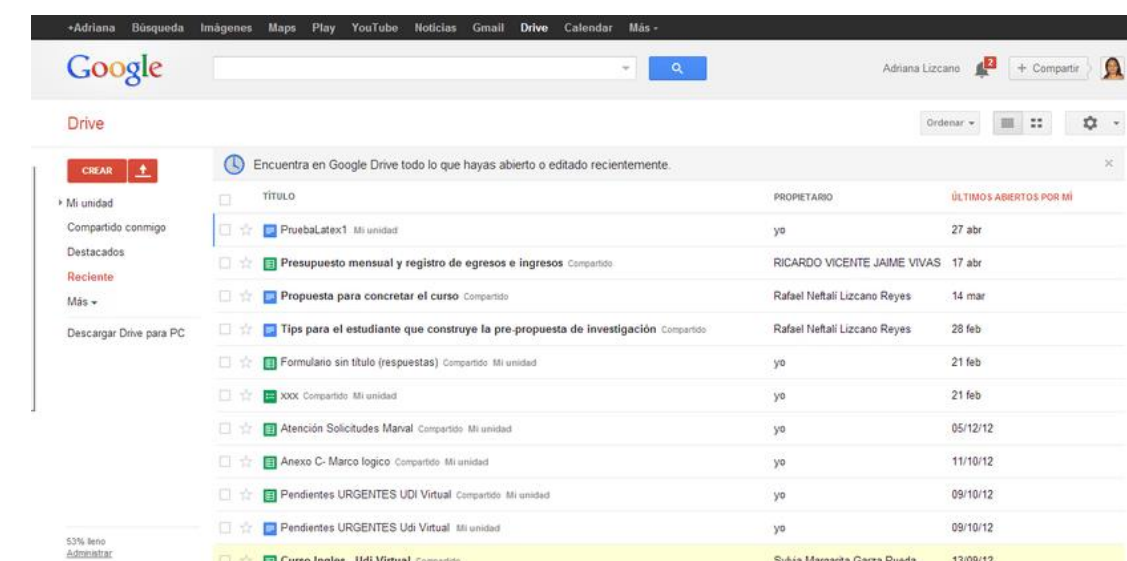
+Adriana Búsqueda Imágenes Maps Play YouTube Noticias Gmail Drive Calendar Más -

Google

Adriana Lizcano 2 + Compartir

Drive

Ordenar

CREAR

Mi unidad
Compartido conmigo
Destacados
Reciente
Más
Descargar Drive para PC

Encuentra en Google Drive todo lo que hayas abierto o editado recientemente.

| TÍTULO | PROPIETARIO | ÚLTIMOS ABIERTOS POR MÍ |
|---|---|---|
| PruebaLatex1 Mi unidad | yo | 27 abr |
| Presupuesto mensual y registro de egresos e ingresos Compartido | RICARDO VICENTE JAIME VIVAS | 17 abr |
| Propuesta para concretar el curso Compartido | Rafael Neftalí Lizcano Reyes | 14 mar |
| Tips para el estudiante que construye la pre-propuesta de investigación Compartido | Rafael Neftalí Lizcano Reyes | 28 feb |
| Formulario sin título (respuestas) Compartido Mi unidad | yo | 21 feb |
| xxx Compartido Mi unidad | yo | 21 feb |
| Atención Solicitudes Marval Compartido Mi unidad | yo | 05/12/12 |
| Anexo C- Marco logico Compartido Mi unidad | yo | 11/10/12 |
| Pendientes URGENTES UDI Virtual Compartido Mi unidad | yo | 09/10/12 |
| Pendientes URGENTES Udi Virtual Mi unidad | yo | 09/10/12 |
| Curso Ingles Udi Virtual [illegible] | Sulvia Margarita Garza Rueda | 13/09/12 |

53% lleno
Administrar